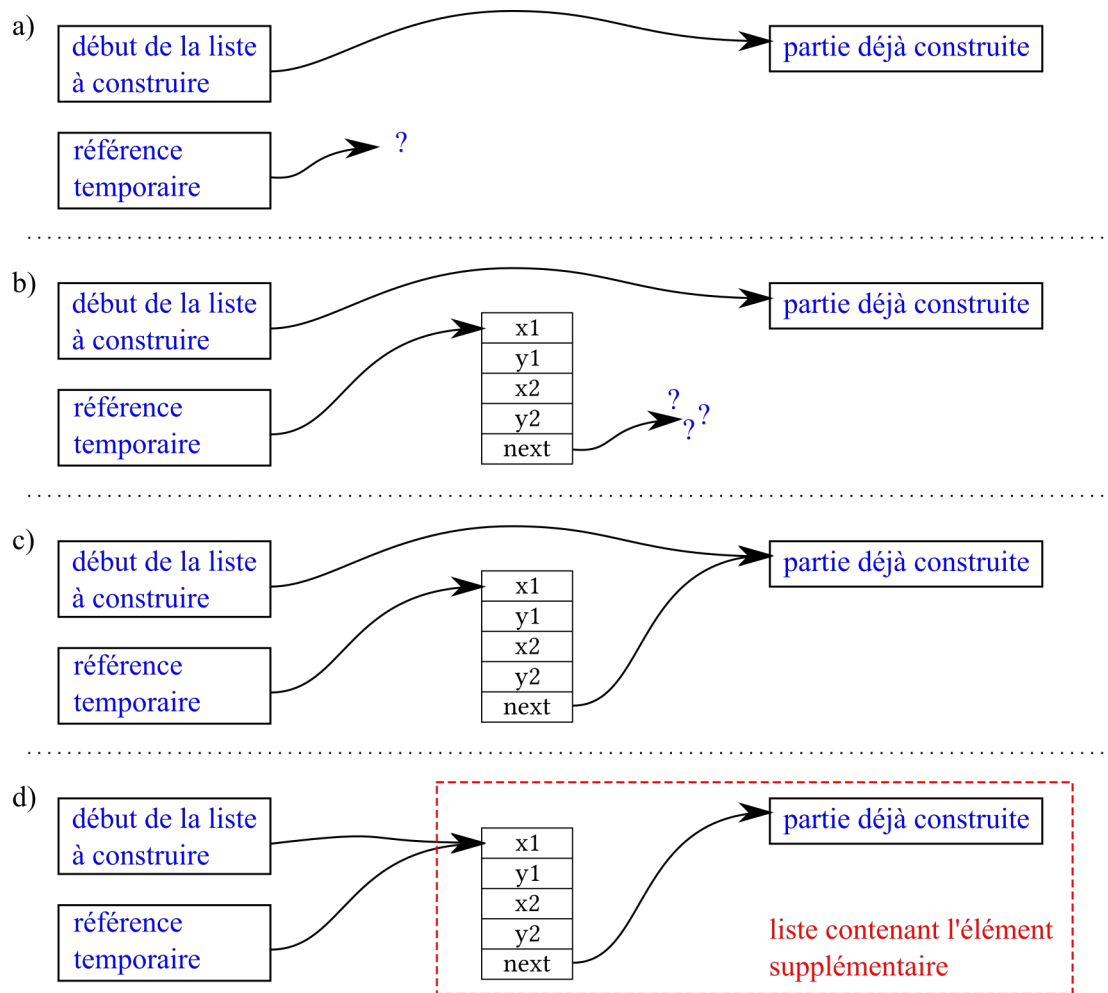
a)

début de la liste à construire

partie déjà construite

référence temporaire

?

b)

début de la liste à construire

partie déjà construite

référence temporaire

x1
y1
x2
y2
next

?
??

c)

début de la liste à construire

partie déjà construite

référence temporaire

x1
y1
x2
y2
next

d)

début de la liste à construire

partie déjà construite

référence temporaire

x1
y1
x2
y2
next

liste contenant l'élément supplémentaire